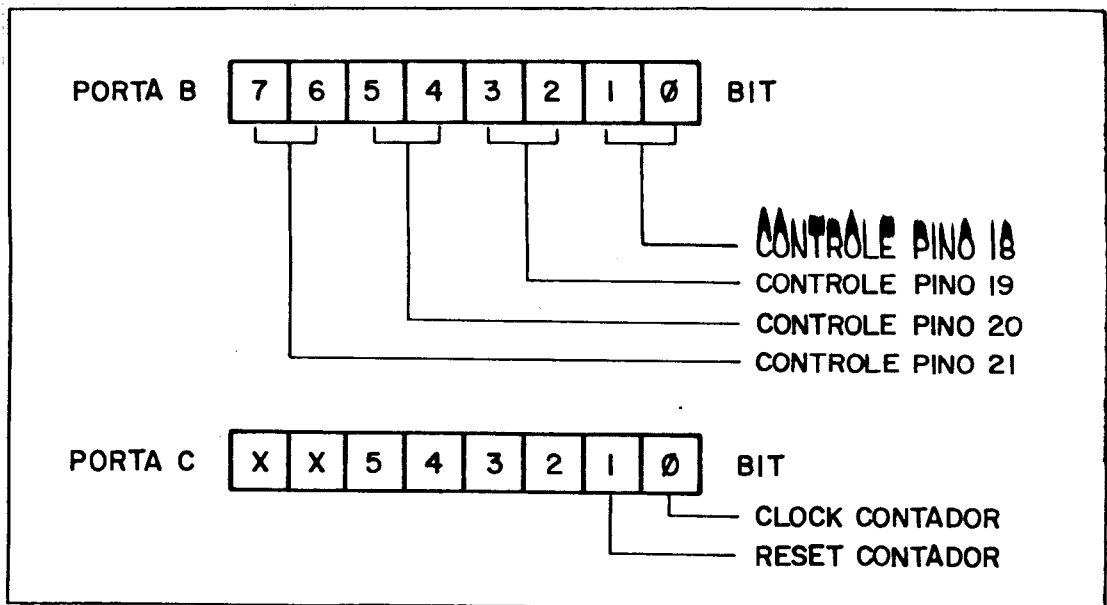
PORTA B

| 7 | 6 | 5 | 4 | 3 | 2 | I | Ø |
|---|---|---|---|---|---|---|---|

BIT

CONTROLE PINO 18
CONTROLE PINO 19
CONTROLE PINO 20
CONTROLE PINO 21

PORTA C

| X | X | 5 | 4 | 3 | 2 | I | Ø |
|---|---|---|---|---|---|---|---|

BIT

CLOCK CONTADOR
RESET CONTADOR